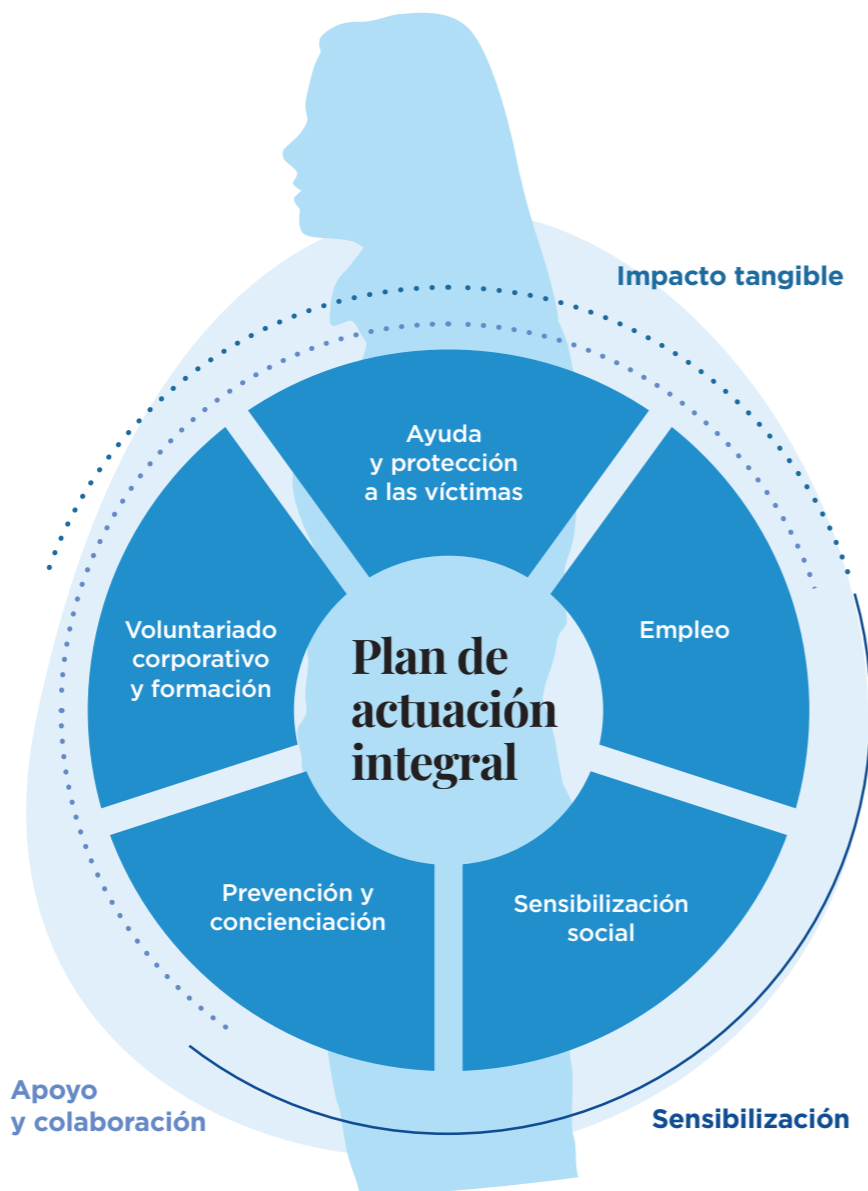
Impacto tangible

Ayuda y protección a las víctimas

Voluntariado corporativo y formación

Plan de actuación integral

Empleo

Prevención y concienciación

Sensibilización social

Apoyo y colaboración

Sensibilización